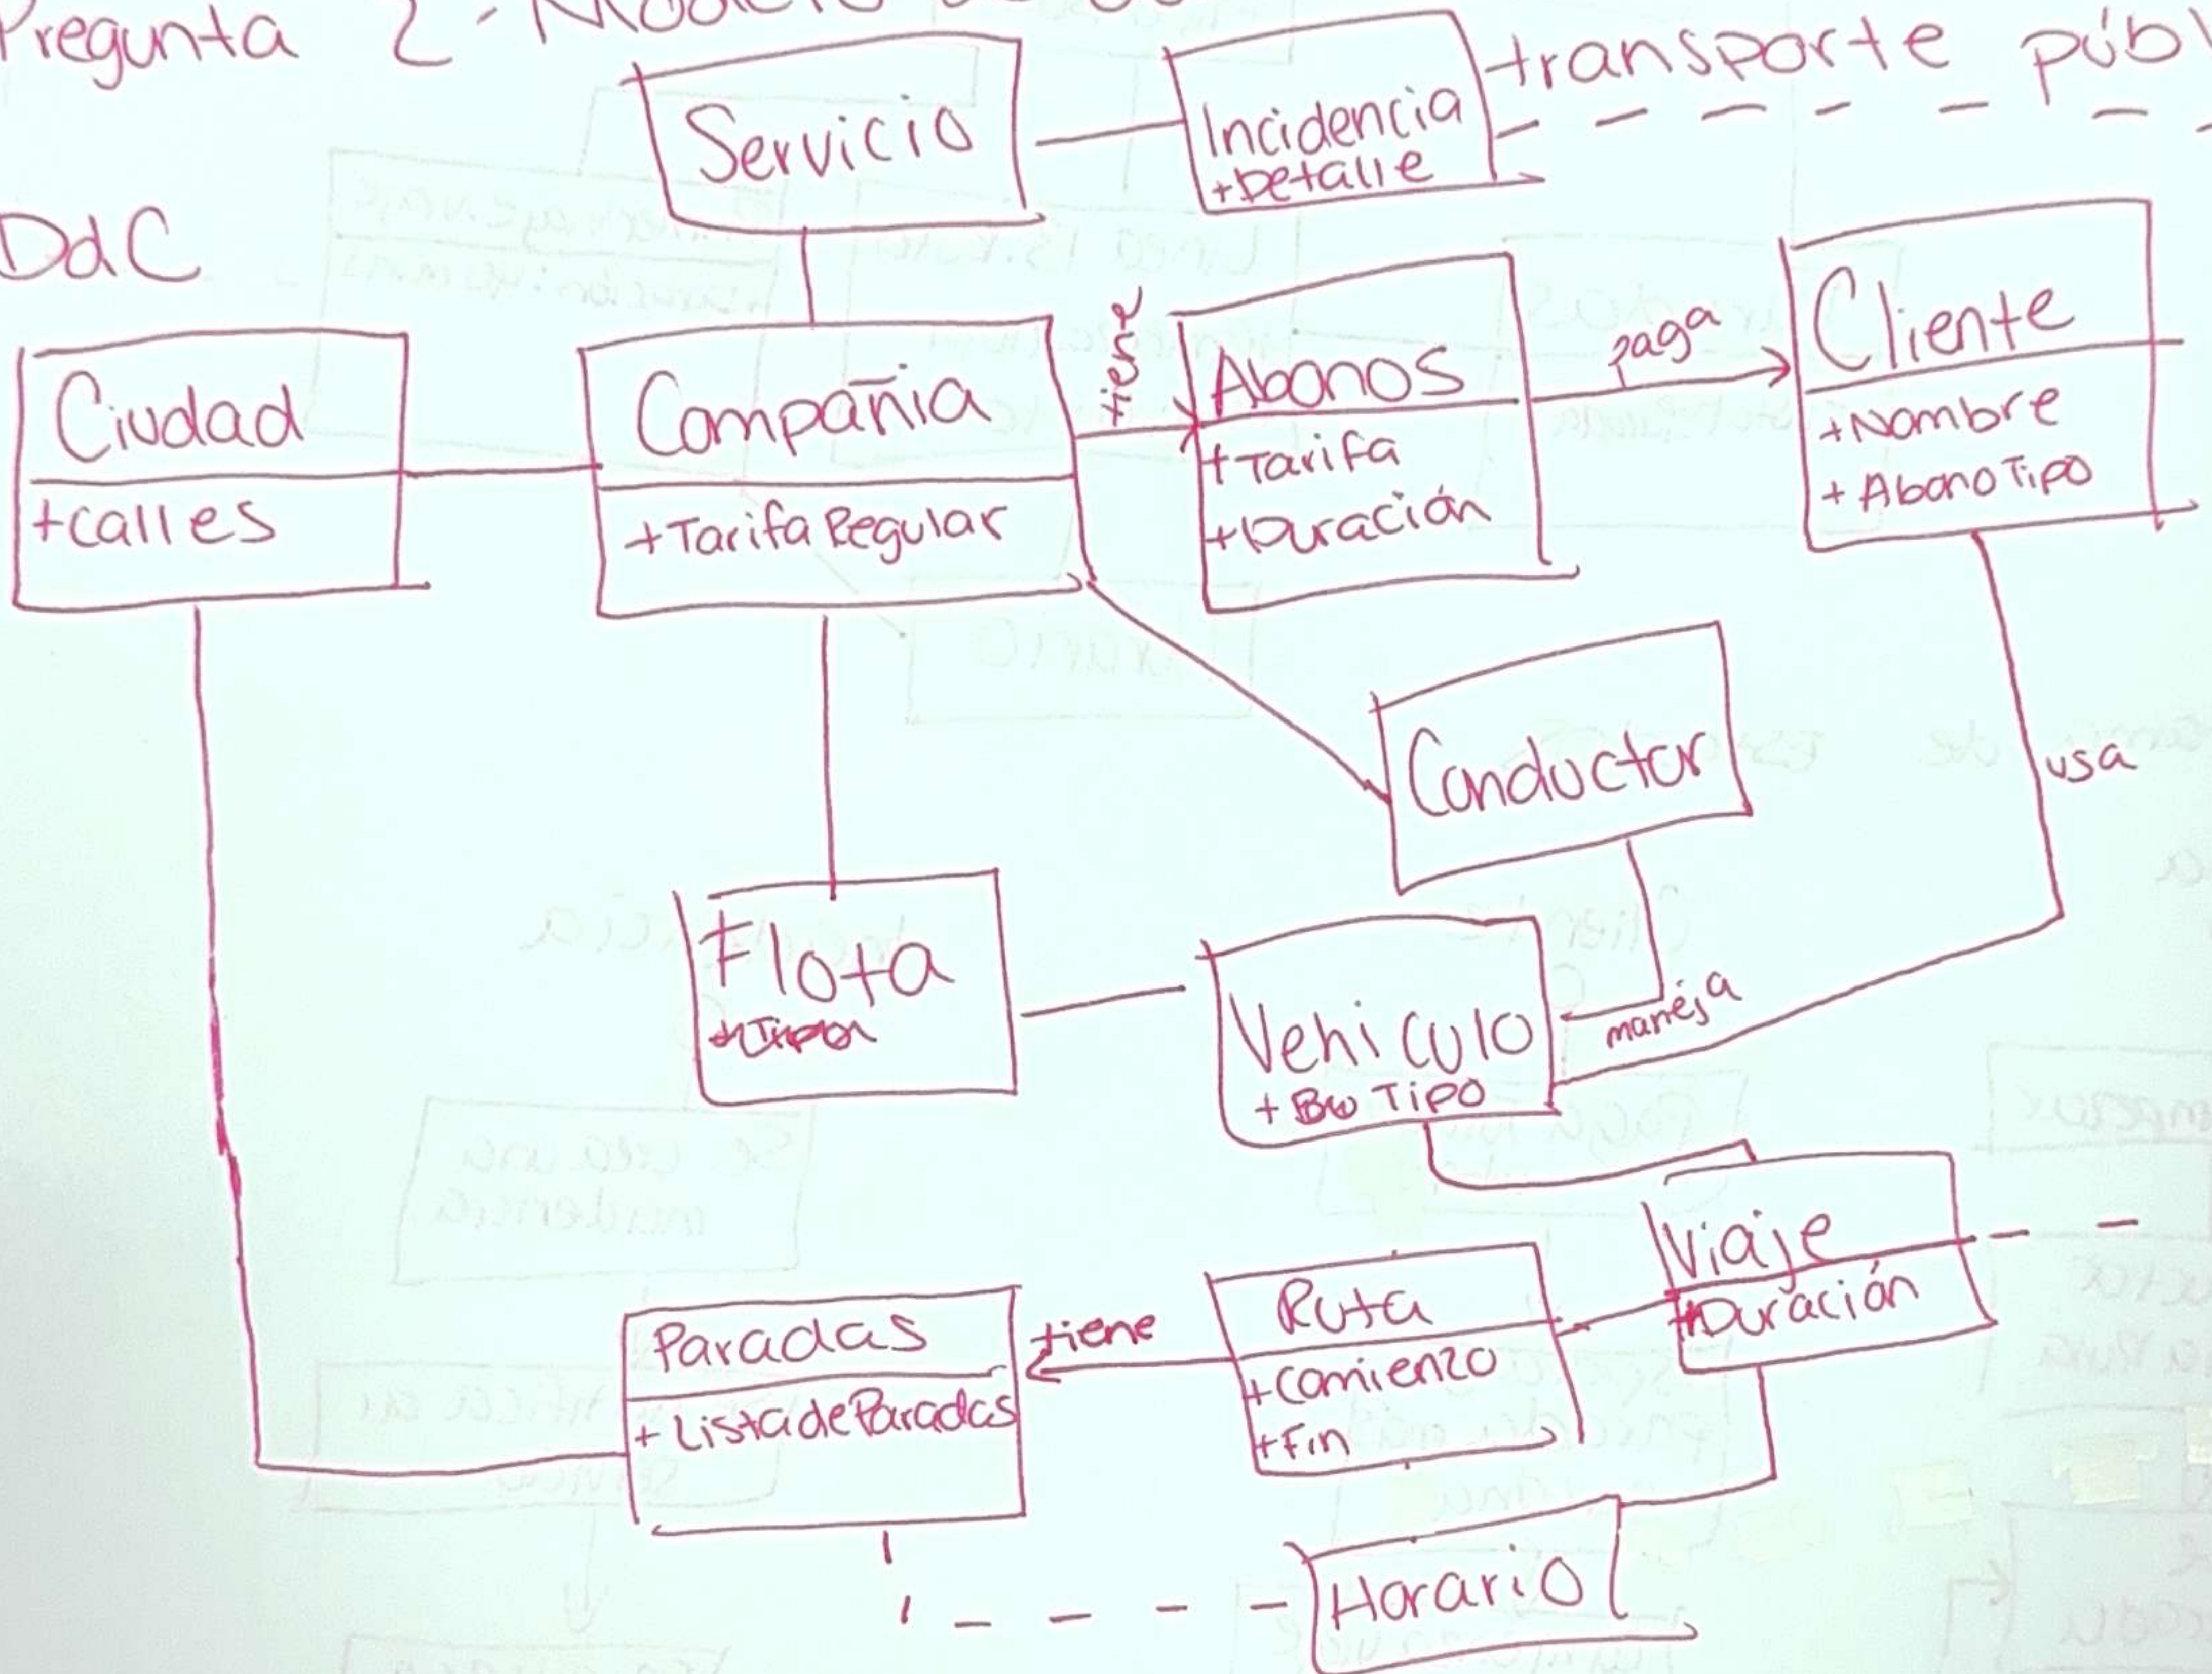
Pregunta 2 - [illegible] transporte públ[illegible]

DdC

Servicio

Incidencia
+Detalle

Ciudad
+calles

Compañia
+Tarifa Regular

tiene

Abonos
+Tarifa
+Duración

paga

Cliente
+Nombre
+AbonoTipo

Conductor

usa

Flota
+Tipo

Vehiculo
+ Bus Tipo

maneja

Viaje
+Duración

Ruta
+Comienzo
+Fin

tiene

Paradas
+ ListadeParadas

Horario